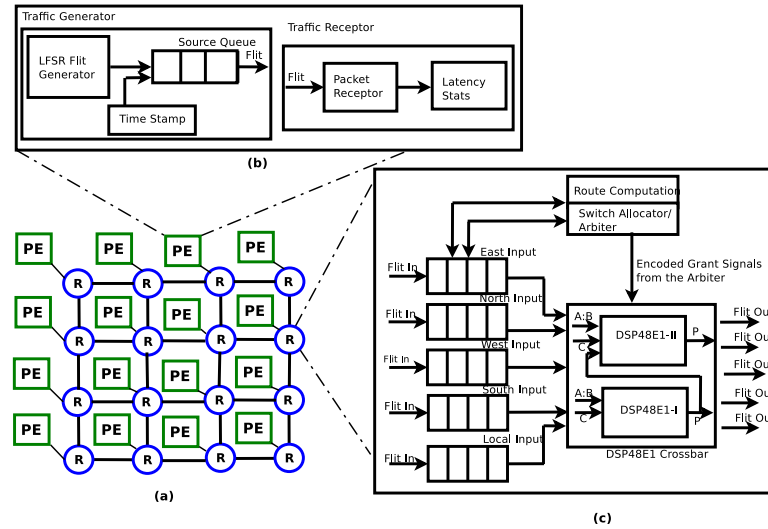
Traffic Generator

LFSR Flit Generator

Source Queue

Flit

Time Stamp

Traffic Receptor

Flit

Packet Receptor

Latency Stats

(b)

PE PE PE PE
R R R R
PE PE PE PE
R R R R
PE PE PE PE
R R R R
PE PE PE PE
R R R R

(a)

Route Computation

Switch Allocator/ Arbiter

Encoded Grant Signals from the Arbiter

Flit In
East Input

Flit In
North Input

Flit In
West Input

Flit In
South Input

Flit In
Local Input

A:B
C
DSP48E1-II
P

A:B
C
DSP48E1-I
P

DSP48E1 Crossbar

Flit Ou
Flit Ou
Flit Ou
Flit Ou
Flit Ou

(c)